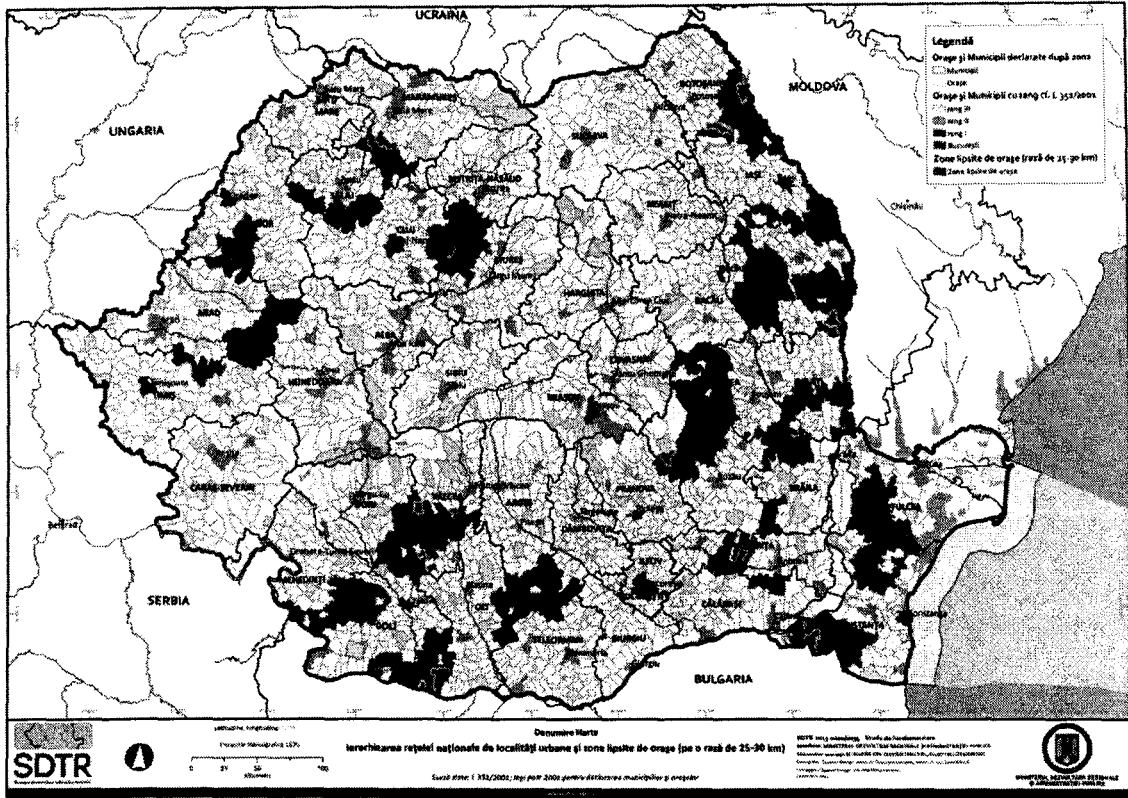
UCRAINA

MOLDOVA

UNGARIA

SERBIA

BULGARIA

Legendă
Orașe și Municipii declarate după zonă
Municipii
Orașe
Orașe și Municipii cu rang (L. L 351/2001)
rang III
rang II
rang I
București
Zone lipsite de orașe (rază de 25-30 km)
Zone lipsite de orașe

Chișinău

Belgrad

BISTRIȚA-NĂSĂUD

CLUJ

ARAD

ALBA

HUNEDOARA

CARAȘ-SEVERIN

MEHEDINȚI

DOLJ

OLT

TELEORMAN

GIURGIU

CĂLĂRAȘI

CONSTANȚA

TULCEA

BRĂILA

BACĂU

NEAMȚ

BOTOȘANI

SATU MARE

ARGEȘ

DÂMBOVIȚA

PRAHOVA

ILFOV

COVASNA

BUZĂU

SDTR

Denumire Harta
Ierarhizarea rețelei naționale de localități urbane și zone lipsite de orașe (pe o rază de 25-30 km)

Sursă date: L 351/2001; legi post 2001 pentru declararea municipiilor și orașelor

0 25 50 100
Kilometri

Proiecție Stereografică 1970

MINISTERUL DEZVOLTĂRII REGIONALE ȘI ADMINISTRAȚIEI PUBLICE